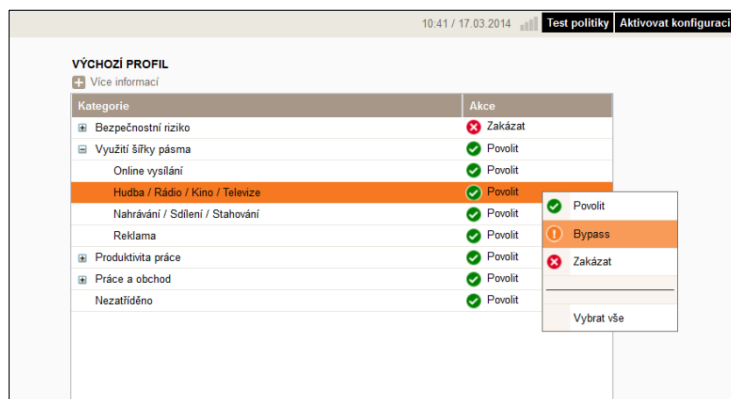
10:41 / 17.03.2014 Test politiky Aktivovat konfiguraci

VÝCHOZÍ PROFIL
Více informací

| Kategorie | Akce |
|---|---|
| Bezpečnostní riziko | Zakázat |
| Využití šířky pásma | Povolit |
| Online vysílání | Povolit |
| Hudba / Rádio / Kino / Televize | Povolit |
| Nahrávání / Sdílení / Stahování | Povolit |
| Reklama | Povolit |
| Produktivita práce | Povolit |
| Práce a obchod | Povolit |
| Nezatříděno | Povolit |

Povolit
Bypass
Zakázat
Vybrat vše